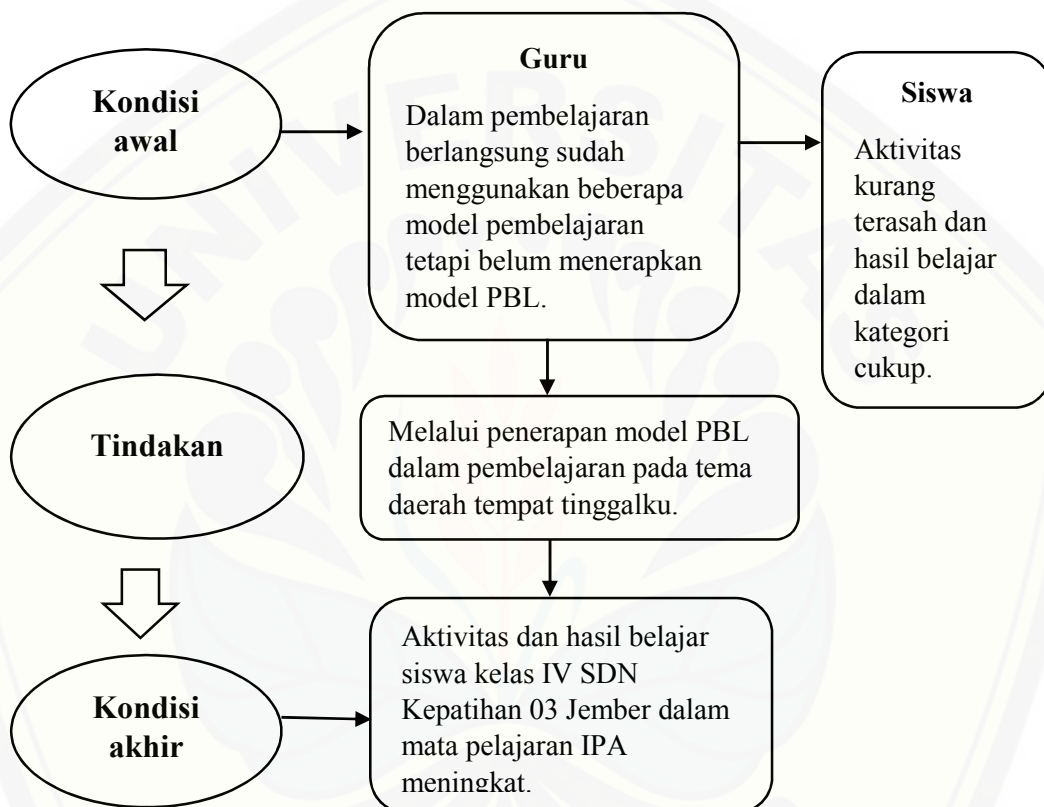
Kondisi awal

Guru

Dalam pembelajaran berlangsung sudah menggunakan beberapa model pembelajaran tetapi belum menerapkan model PBL.

Siswa

Aktivitas kurang terasah dan hasil belajar dalam kategori cukup.

Tindakan

Melalui penerapan model PBL dalam pembelajaran pada tema daerah tempat tinggalku.

Kondisi akhir

Aktivitas dan hasil belajar siswa kelas IV SDN Kepatihan 03 Jember dalam mata pelajaran IPA meningkat.